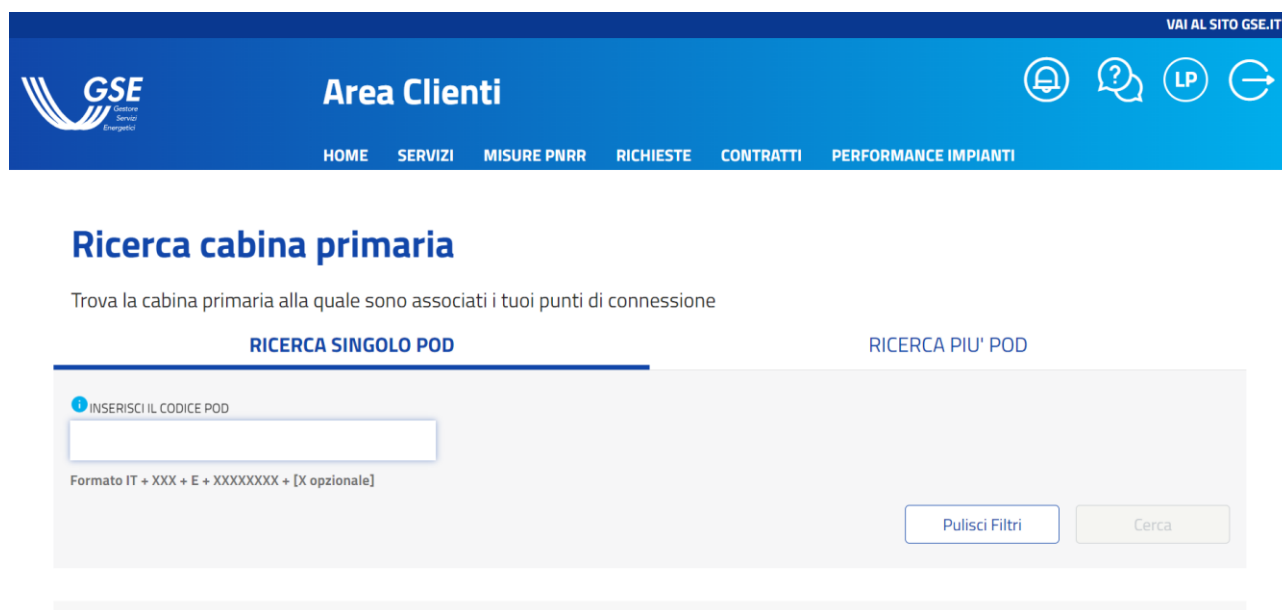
VAI AL SITO GSE.IT

GSE Gestore Servizi Energetici

Area Clienti

LP

HOME SERVIZI MISURE PNRR RICHIESTE CONTRATTI PERFORMANCE IMPIANTI

Ricerca cabina primaria

Trova la cabina primaria alla quale sono associati i tuoi punti di connessione

RICERCA SINGOLO POD

RICERCA PIU' POD

INSERISCI IL CODICE POD

Formato IT + XXX + E + XXXXXXXX + [X opzionale]

Pulisci Filtri

Cerca